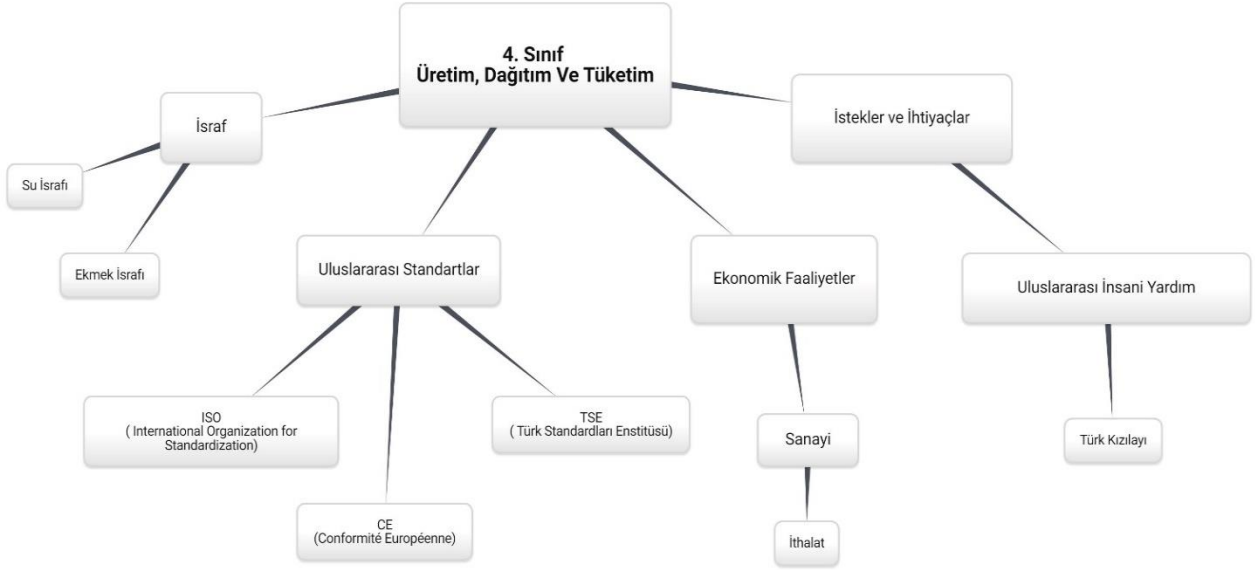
4. Sınıf
Üretim, Dağıtım Ve Tüketim

İsraf

Su İsrafı

Ekmek İsrafı

Uluslararası Standartlar

ISO
( International Organization for Standardization)

CE
(Conformité Européenne)

TSE
( Türk Standardları Enstitüsü)

Ekonomik Faaliyetler

Sanayi

İthalat

İstekler ve İhtiyaçlar

Uluslararası İnsani Yardım

Türk Kızılayı